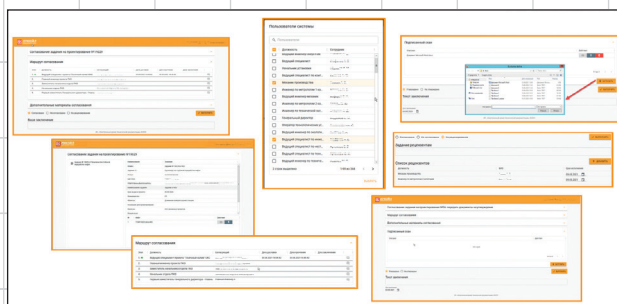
Согласование задания на проектирование ПТ ГАЗП

Маршрут согласования

Дополнительные материалы согласования

Ввод заключения

Согласование задания на проектирование ПТ ГАЗП

Маршрут согласования

Пользователи системы

Должность

Ведущий инженер отдела гл...

Ведущий специалист

Начальник отдела ПЭС

Ведущий специалист по кон...

Ведущий инженер

Начальник ПЭС

Ведущий специалист по кон...

Ведущий инженер по охране...

Ведущий инженер по эксплуа...

Ведущий инженер по эксплуа...

Ведущий экономист

Ведущий специалист по кон...

Главный инженер

Ведущий инженер

Ведущий специалист по кон...

Ведущий специалист по кон...

Начальник отдела

Ведущий специалист по кон...

Ведущий специалист по кон...

Задание рецензентам

Отзыв рецензентов

Маршрут согласования

Дополнительные материалы согласования

Подписанный акт

Текст заключения